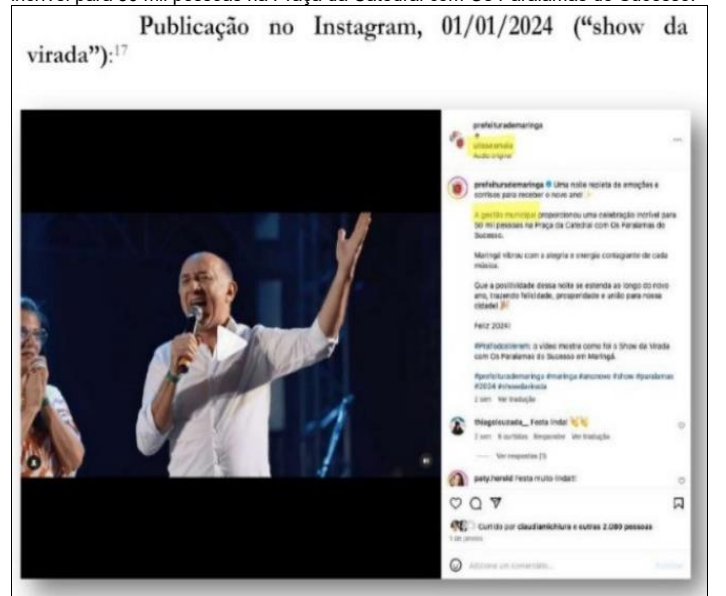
incrível para 50 mil pessoas na Praça da Catedral com Os Paralamas do Sucesso.

Publicação no Instagram, 01/01/2024 ("show da virada"):17

prefeiturademaringa
ulissesmaia
Áudio original

prefeiturademaringa Uma noite repleta de emoções e sorrisos para receber o novo ano!

A gestão municipal proporcionou uma celebração incrível para 50 mil pessoas na Praça da Catedral com Os Paralamas do Sucesso.

Maringá vibrou com a alegria e energia contagiante de cada música.

Que a positividade dessa noite se estenda ao longo do novo ano, trazendo felicidade, prosperidade e união para nossa cidade!

Feliz 2024!

#ParaTodosVerem: o vídeo mostra como foi o Show da Virada com Os Paralamas do Sucesso em Maringá.

#prefeiturademaringa #maringa #anonovo #show #paralamas #2024 #showdavirada

2 sem Ver tradução

thiagoleutada_ Festa linda!
2 sem 8 curtidas Responder Ver tradução

Ver respostas (1)

paty.herold Festa muito linda!!

Curtido por claudiamichiura e outras 2.080 pessoas
1 de janeiro

Adicione um comentário... Publicar